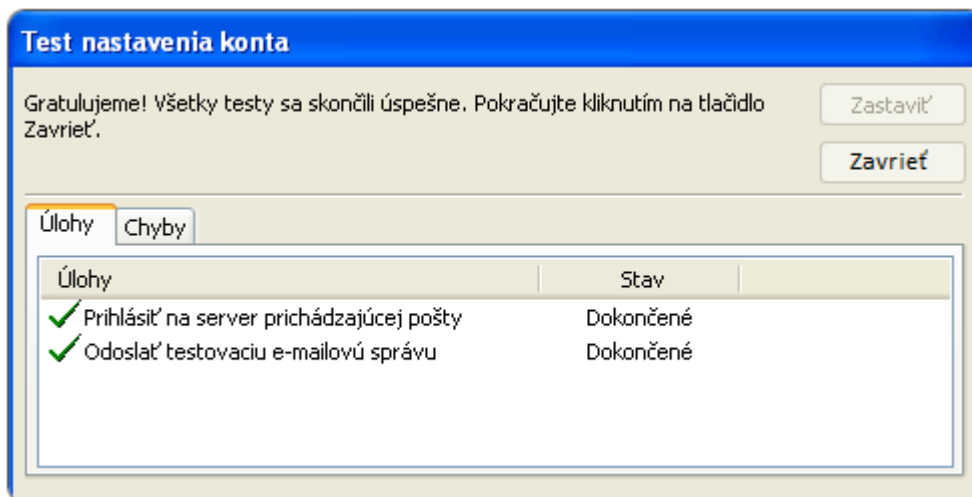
Test nastavenia konta

Gratulujeme! Všetky testy sa skončili úspešne. Pokračujte kliknutím na tlačidlo Zavrieť.

Zastaviť

Zavrieť

Úlohy

Chyby

| Úlohy | Stav |
|---|---|
| Prihlásiť na server prichádzajúcej pošty | Dokončené |
| Odoslať testovaciu e-mailovú správu | Dokončené |